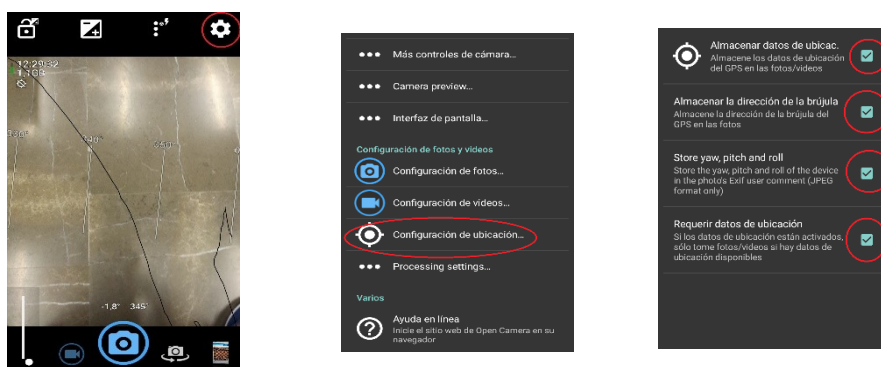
12:29:32
1.1GB
-1,8° 345°

Más controles de cámara...
Camera preview...
Interfaz de pantalla...
Configuración de fotos y videos
Configuración de fotos...
Configuración de videos...
Configuración de ubicación...
Processing settings...
Varios
Ayuda en línea
Inicie el sitio web de Open Camera en su navegador

Almacenar datos de ubicac.
Almacene los datos de ubicación del GPS en las fotos/videos
Almacenar la dirección de la brújula
Almacene la dirección de la brújula del GPS en las fotos
Store yaw, pitch and roll
Store the yaw, pitch and roll of the device in the photo's Exif user comment (JPEG format only)
Requerir datos de ubicación
Si los datos de ubicación están activados, sólo tome fotos/videos si hay datos de ubicación disponibles